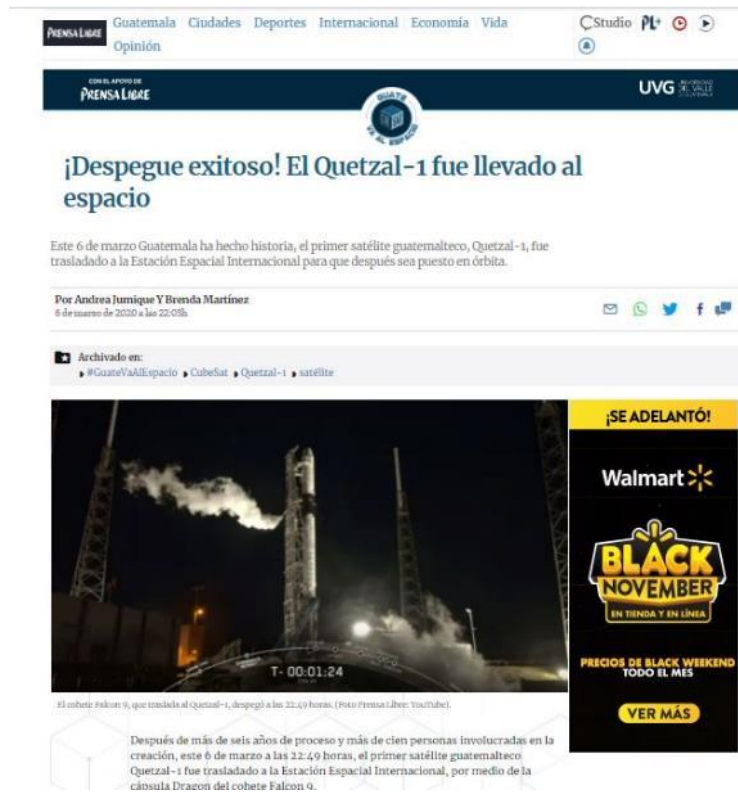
PRENSA LIBRE Guatemala Ciudades Deportes Internacional Economía Vida Opinión

CStudio PL+

CON EL APOYO DE PRENSA LIBRE

GUATE VA AL ESPACIO

UVG UNIVERSIDAD DEL VALLE DE GUATEMALA

¡Despegue exitoso! El Quetzal-1 fue llevado al espacio

Este 6 de marzo Guatemala ha hecho historia, el primer satélite guatemalteco, Quetzal-1, fue trasladado a la Estación Espacial Internacional para que después sea puesto en órbita.

Por Andrea Jumique Y Brenda Martínez
6 de marzo de 2020 a las 22:05h

Archivado en:
#GuateVaAlEspacio CubeSat Quetzal-1 satélite

T- 00:01:24

El cohete Falcon 9, que traslada al Quetzal-1, despegó a las 22:49 horas. (Foto Prensa Libre: YouTube).

¡SE ADELANTÓ!

Walmart

BLACK NOVEMBER

EN TIENDA Y EN LÍNEA

PRECIOS DE BLACK WEEKEND TODO EL MES

VER MÁS

Después de más de seis años de proceso y más de cien personas involucradas en la creación, este 6 de marzo a las 22:49 horas, el primer satélite guatemalteco Quetzal-1 fue trasladado a la Estación Espacial Internacional, por medio de la cápsula Dragon del cohete Falcon 9.